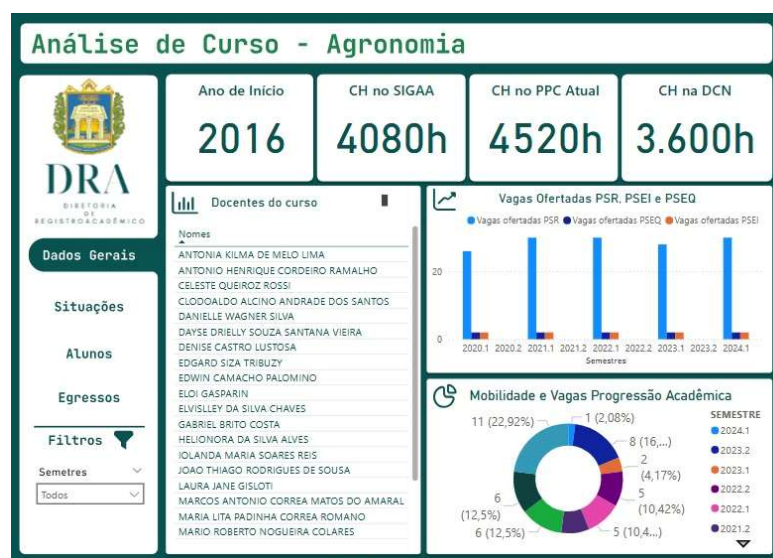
Análise de Curso - Agronomia

DRA
DIRETORIA DE REGISTRO ACADÊMICO

Dados Gerais

Situações

Alunos

Egressos

Filtros

Semetres

Todos

Ano de Início
2016

CH no SIGAA
4080h

CH no PPC Atual
4520h

CH na DCN
3.600h

Docentes do curso

| Nomes |
|---|
| ANTONIA KILMA DE MELO LIMA |
| ANTONIO HENRIQUE CORDEIRO RAMALHO |
| CELESTE QUEIROZ ROSSI |
| CLODOALDO ALCINO ANDRADE DOS SANTOS |
| DANIELLE WAGNER SILVA |
| DAYSE DRIELLY SOUZA SANTANA VIEIRA |
| DENISE CASTRO LUSTOSA |
| EDGARD SIZA TRIBUZY |
| EDWIN CAMACHO PALOMINO |
| ELOI GASPARIN |
| ELVISLLEY DA SILVA CHAVES |
| GABRIEL BRITO COSTA |
| HELIONORA DA SILVA ALVES |
| IOLANDA MARIA SOARES REIS |
| JOAO THIAGO RODRIGUES DE SOUSA |
| LAURA JANE GISLOTI |
| MARCOS ANTONIO CORREA MATOS DO AMARAL |
| MARIA LITA PADINHA CORREA ROMANO |
| MARIO ROBERTO NOGUEIRA COLARES |

Vagas Ofertadas PSR, PSEI e PSEQ
Vagas ofertadas PSR  Vagas ofertadas PSEQ  Vagas ofertadas PSEI
20
0
2020.1 2020.2 2021.1 2021.2 2022.1 2022.2 2023.1 2023.2 2024.1
Semestres

Mobilidade e Vagas Progressão Acadêmica
11 (22,92%)
1 (2,08%)
8 (16,...)
2 (4,17%)
5 (10,42%)
5 (10,4...)
6 (12,5%)
6 (12,5%)
SEMESTRE
2024.1
2023.2
2023.1
2022.2
2022.1
2021.2